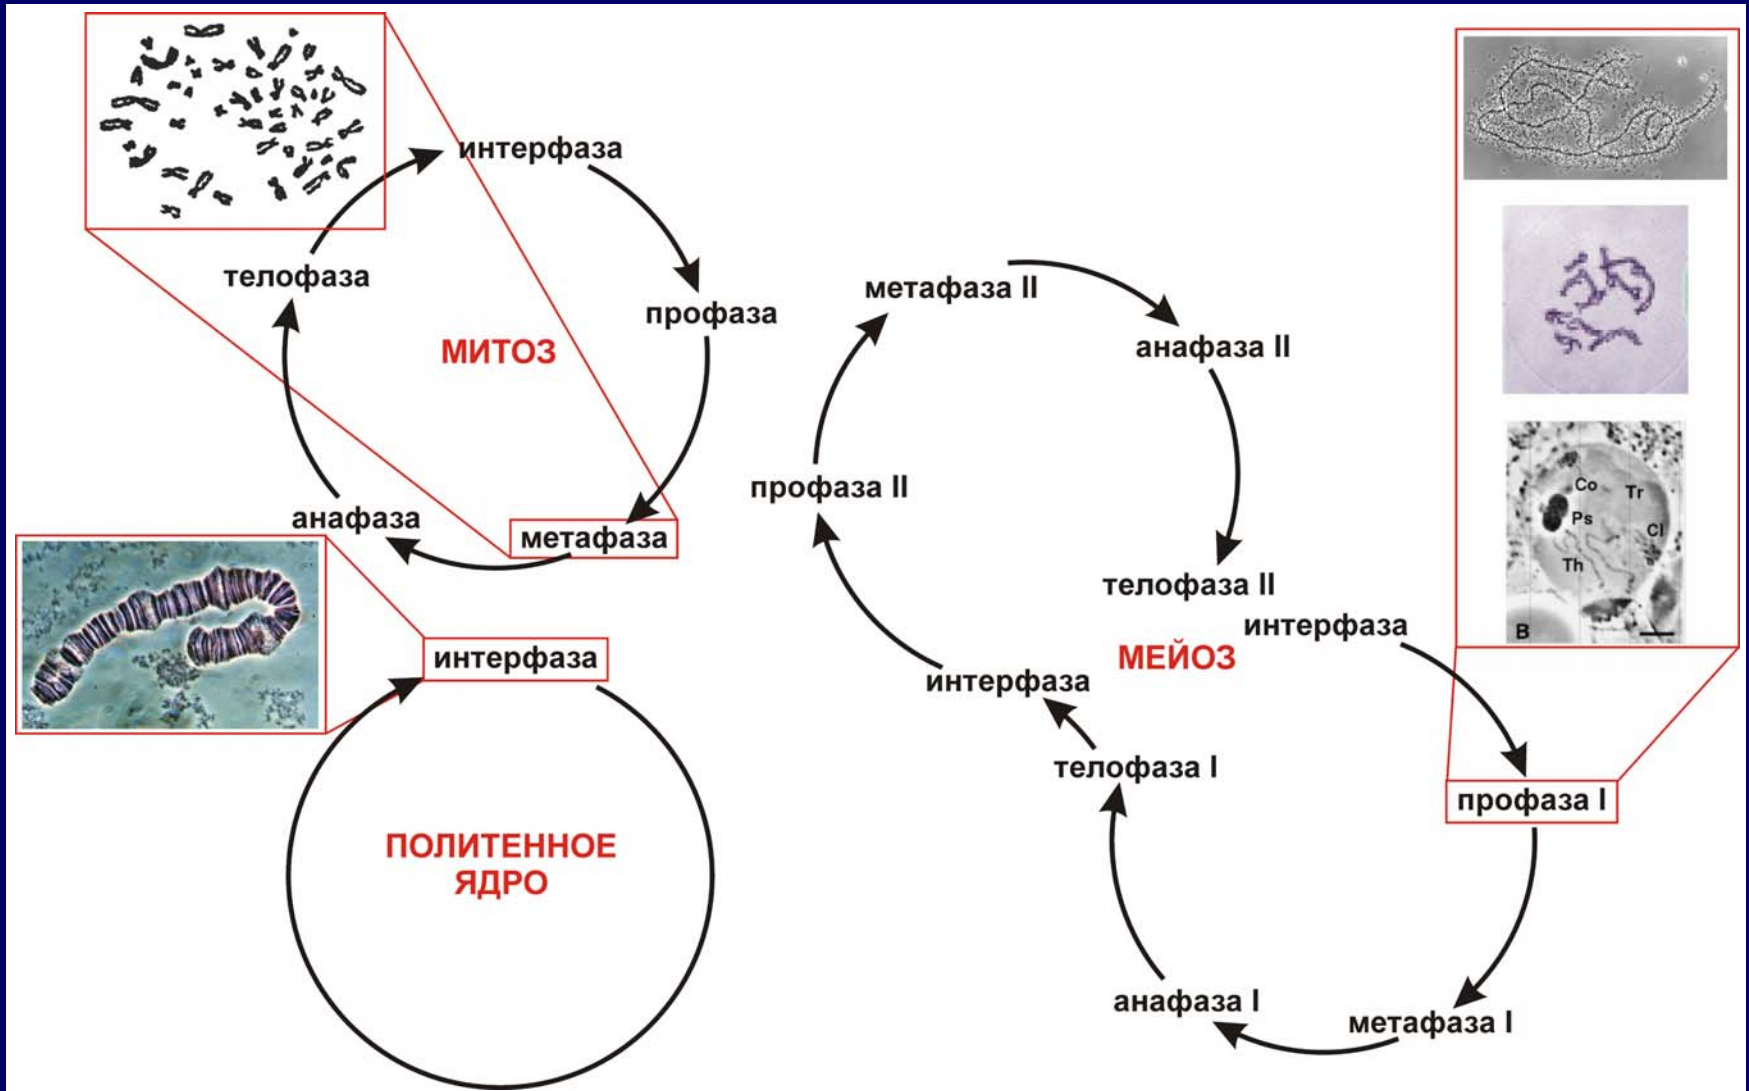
интерфаза
профаза
метафаза
анафаза
телофаза
МИТОЗ

интерфаза
ПОЛИТЕННОЕ ЯДРО

метафаза II
анафаза II
телофаза II
профаза II
интерфаза
МЕЙОЗ
интерфаза
профаза I
метафаза I
анафаза I
телофаза I

Co
Tr
Ps
Cl
Th
B